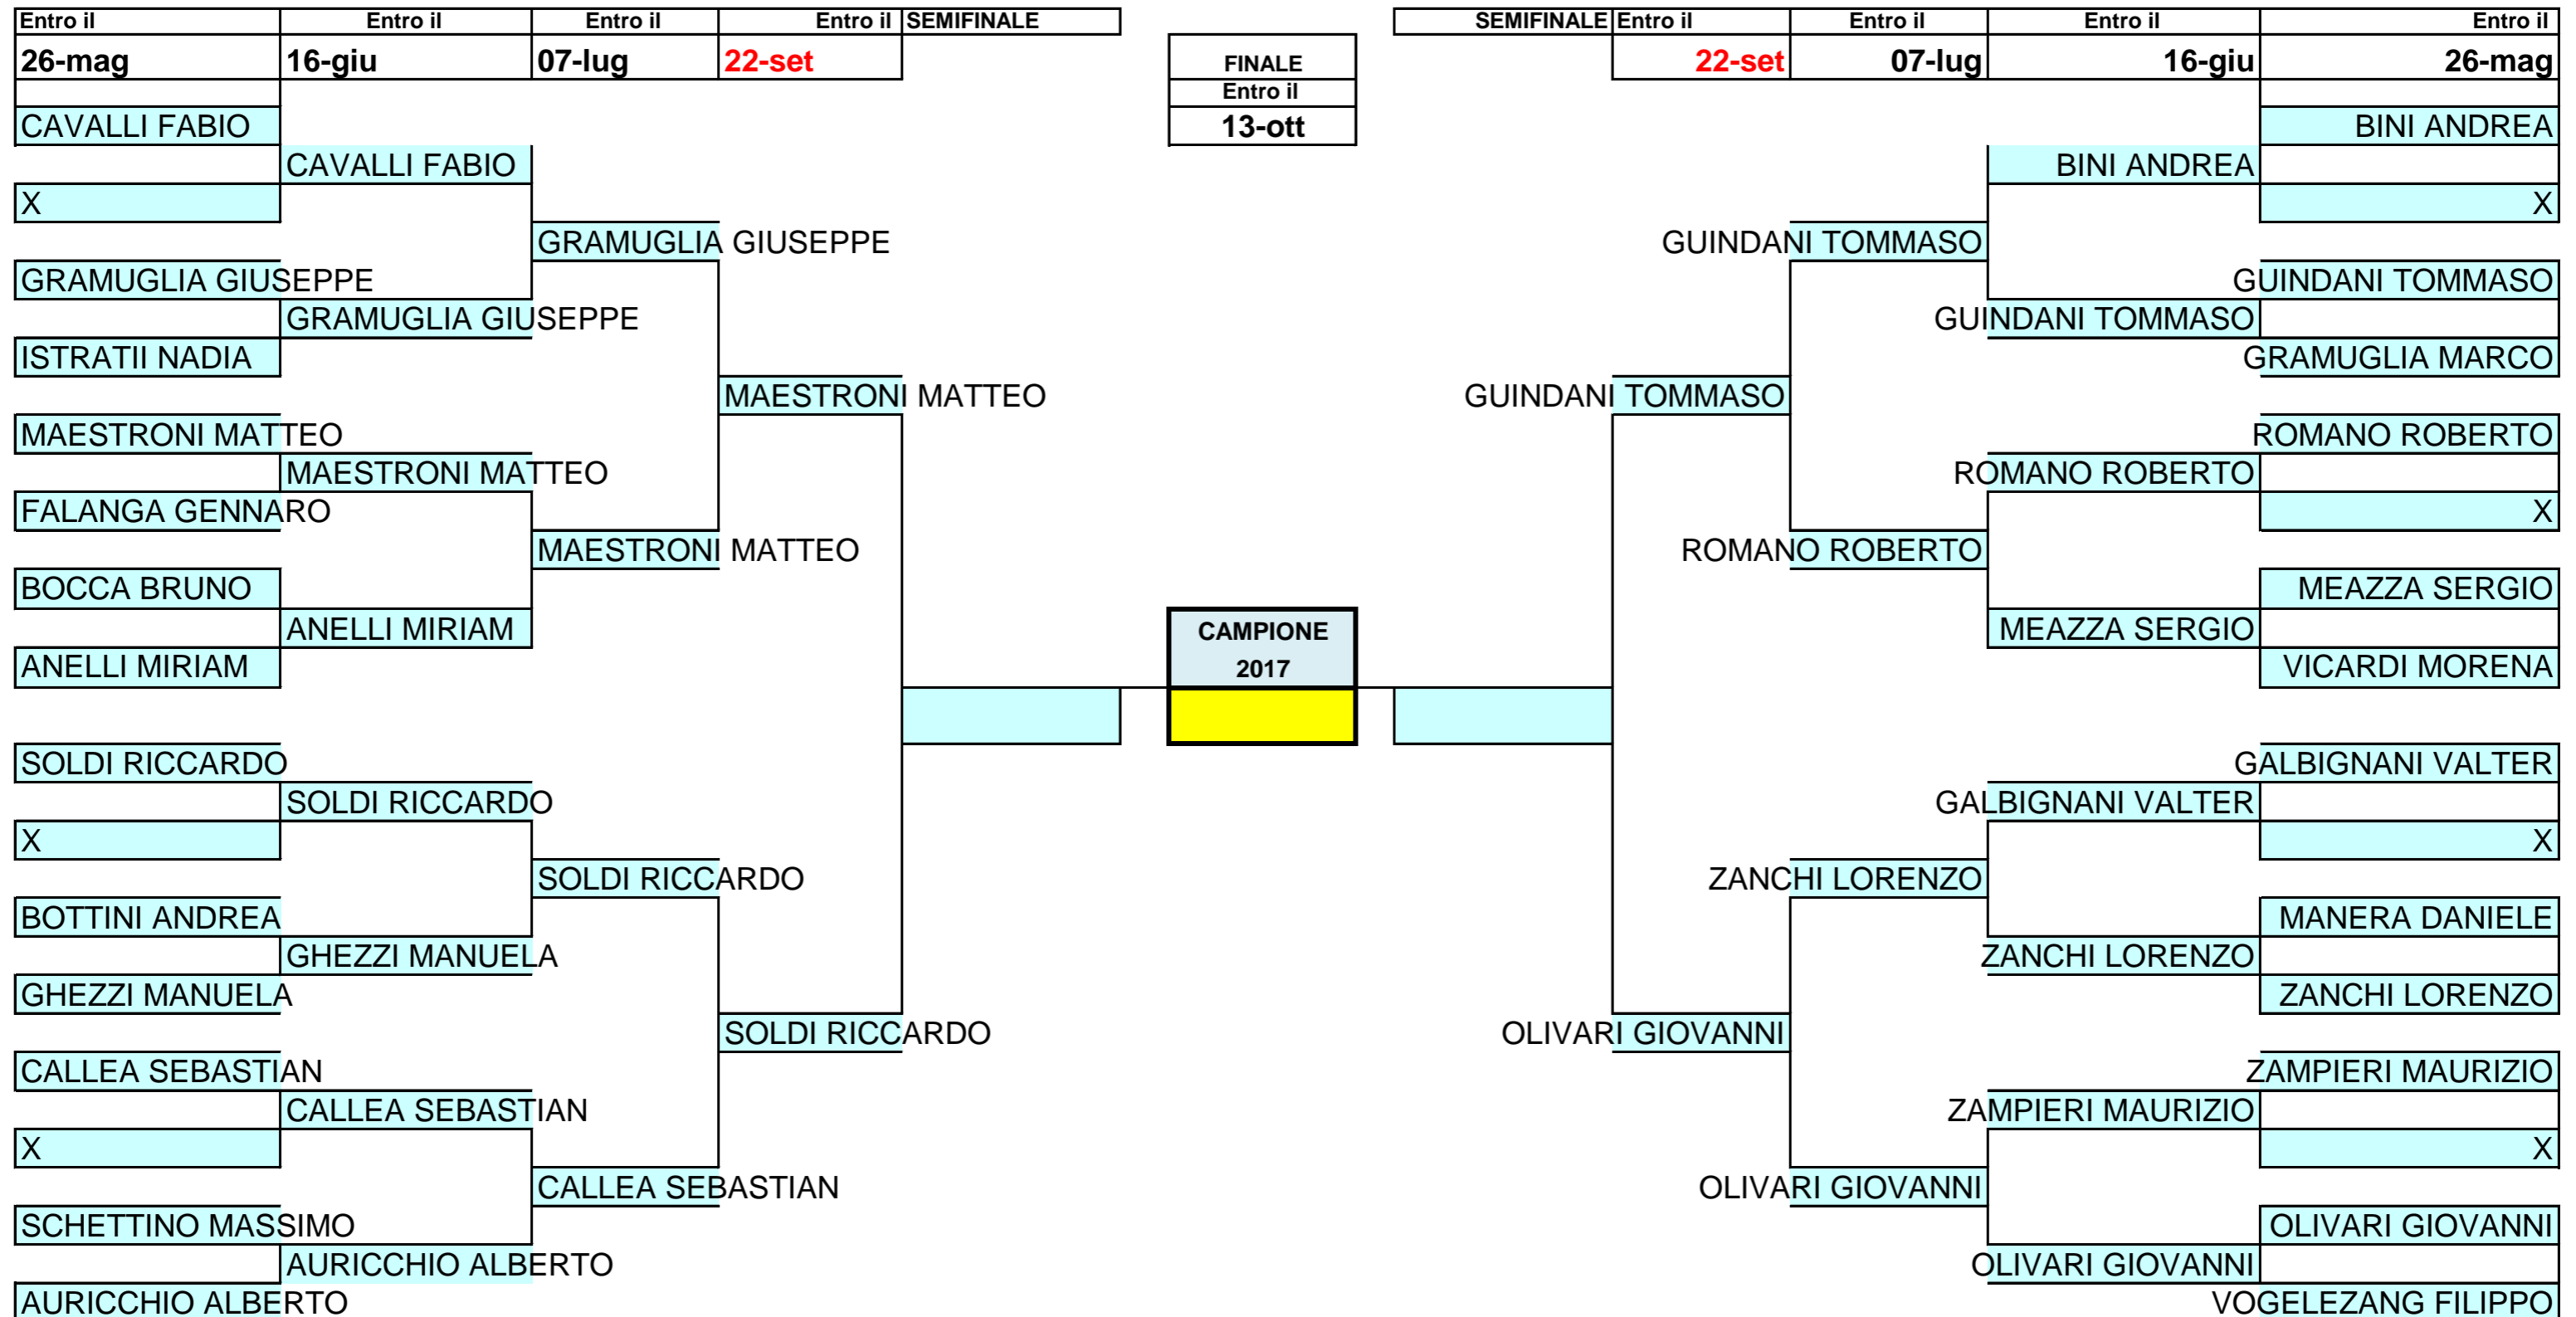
Entro il 26-mag | Entro il 16-giu | Entro il 07-lug | Entro il 22-set | SEMIFINALE

FINALE
Entro il
13-ott

SEMIFINALE | Entro il 22-set | Entro il 07-lug | Entro il 16-giu | Entro il 26-mag

CAVALLI FABIO
CAVALLI FABIO
X
GRAMUGLIA GIUSEPPE
GRAMUGLIA GIUSEPPE
GRAMUGLIA GIUSEPPE
ISTRATII NADIA
MAESTRONI MATTEO
MAESTRONI MATTEO
MAESTRONI MATTEO
FALANGA GENNARO
MAESTRONI MATTEO
BOCCA BRUNO
ANELLI MIRIAM
ANELLI MIRIAM

SOLDI RICCARDO
SOLDI RICCARDO
X
SOLDI RICCARDO
BOTTINI ANDREA
GHEZZI MANUELA
GHEZZI MANUELA
SOLDI RICCARDO
CALLEA SEBASTIAN
CALLEA SEBASTIAN
X
CALLEA SEBASTIAN
SCHETTINO MASSIMO
AURICCHIO ALBERTO
AURICCHIO ALBERTO

CAMPIONE
2017

BINI ANDREA
BINI ANDREA
X
GUINDANI TOMMASO
GUINDANI TOMMASO
GUINDANI TOMMASO
GRAMUGLIA MARCO
GUINDANI TOMMASO
ROMANO ROBERTO
ROMANO ROBERTO
X
ROMANO ROBERTO
MEAZZA SERGIO
MEAZZA SERGIO
VICARDI MORENA

GALBIGNANI VALTER
GALBIGNANI VALTER
X
ZANCHI LORENZO
MANERA DANIELE
ZANCHI LORENZO
ZANCHI LORENZO
OLIVARI GIOVANNI
ZAMPIERI MAURIZIO
ZAMPIERI MAURIZIO
X
OLIVARI GIOVANNI
OLIVARI GIOVANNI
OLIVARI GIOVANNI
VOGELEZANG FILIPPO